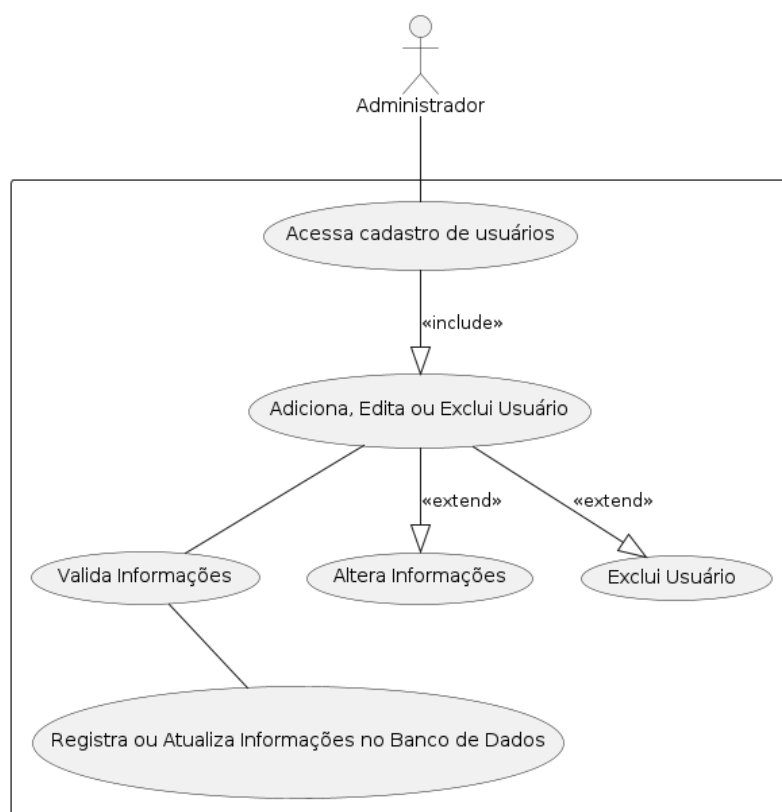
Administrador

Acessa cadastro de usuários

«include»

Adiciona, Edita ou Exclui Usuário

«extend»

«extend»

Valida Informações

Altera Informações

Exclui Usuário

Registra ou Atualiza Informações no Banco de Dados